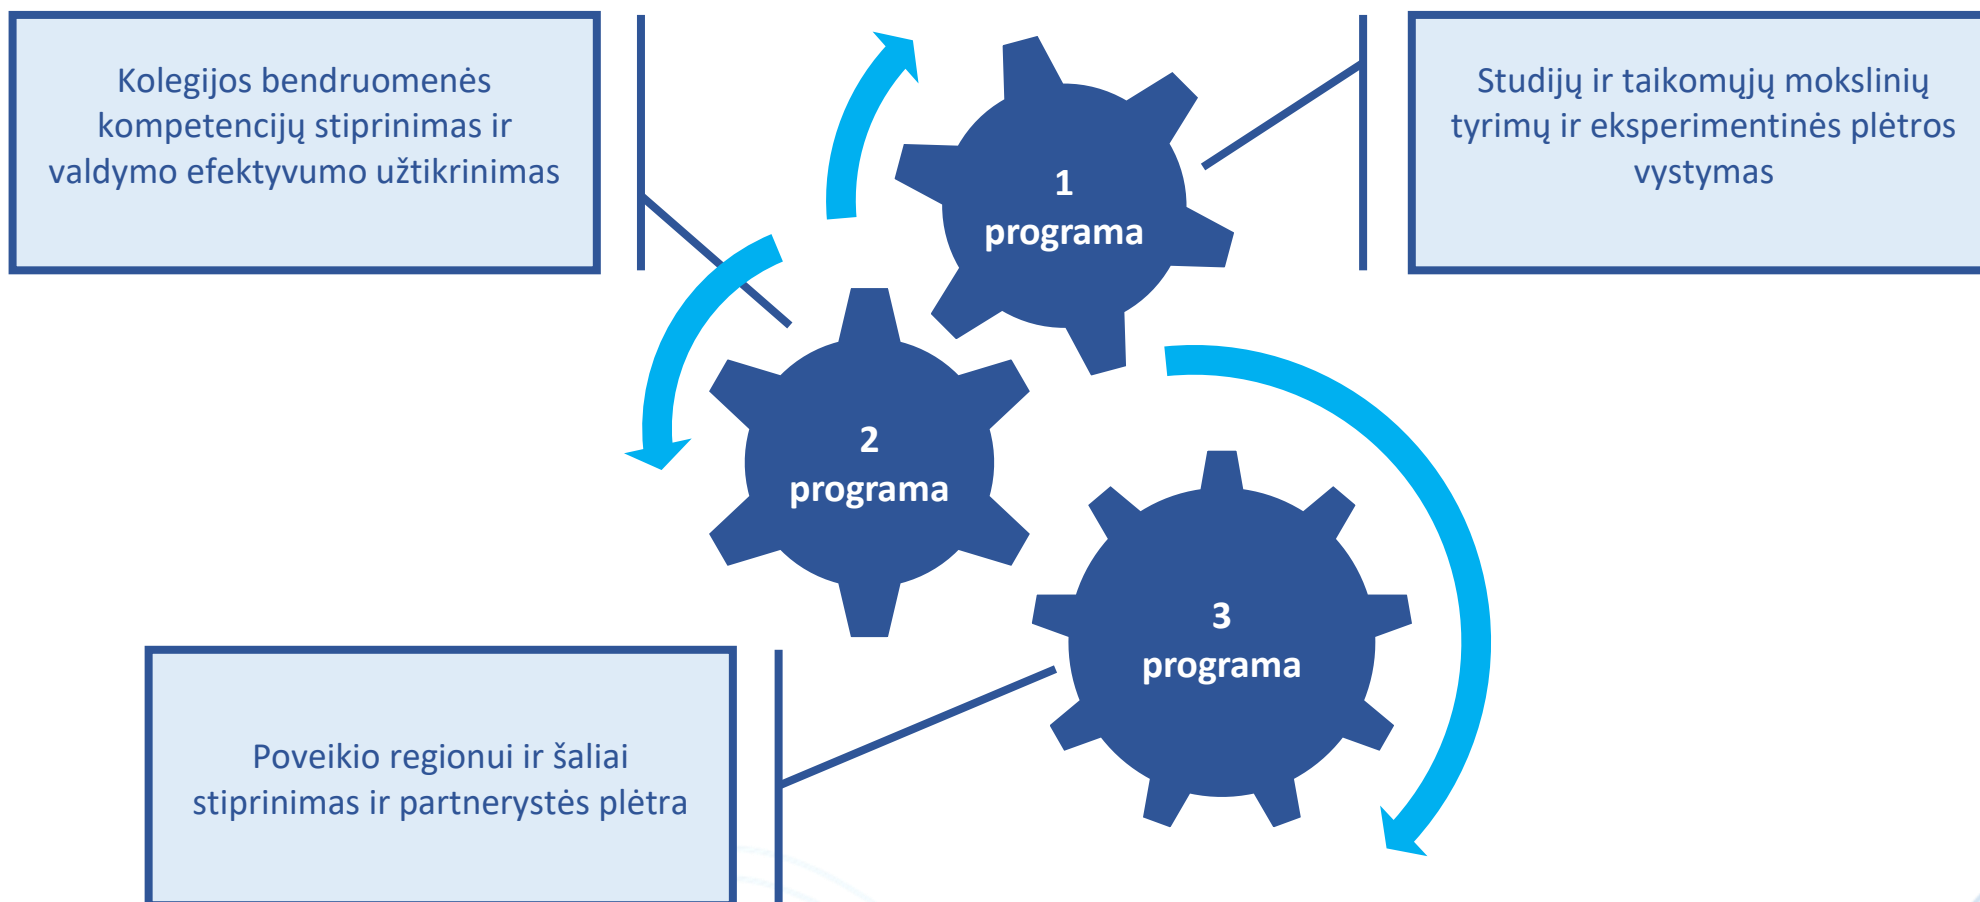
Kolegijos bendruomenės kompetencijų stiprinimas ir valdymo efektyvumo užtikrinimas

1
programa

Studijų ir taikomųjų mokslinių tyrimų ir eksperimentinės plėtros vystymas

2
programa

3
programa

Poveikio regionui ir šaliai stiprinimas ir partnerystės plėtra